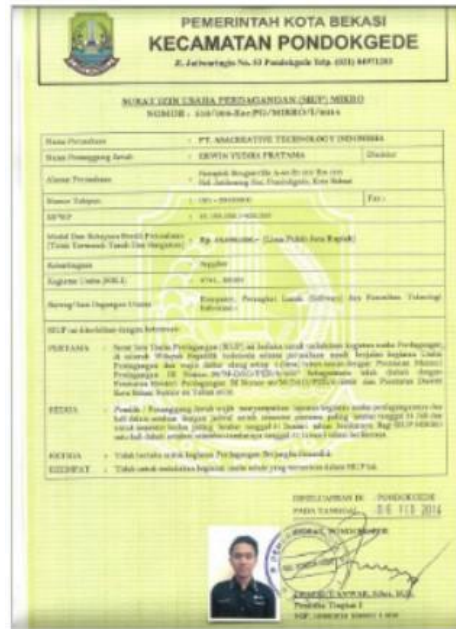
PEMERINTAH KOTA BEKASI
KECAMATAN PONDOKGEDE
Jl. Jatiwaringin No. 53 Pondokgede Telp. (021) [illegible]

SURAT IZIN USAHA PERDAGANGAN (SIUP) MIKRO
NOMOR : 510/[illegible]-Kec.PG/MIKRO/I/2014

| | | | |
|---|---|---|---|
| Nama Perusahaan | : PT. ANACREATIVE TECHNOLOGY INDONESIA | | |
| Nama Penanggung Jawab | : ERWIN YUDHA PRATAMA | Direktur | |
| Alamat Perusahaan | : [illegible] | | |
| Nomor Telepon | : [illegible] | Fax : | |
| NPWP | : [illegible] | | |
| Modal Dan Kekayaan Bersih Perusahaan (Tidak Termasuk Tanah Dan Bangunan) | : Rp. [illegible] - (Lima Puluh Juta Rupiah) | | |
| Kelembagaan | : Supplier | | |
| Kegiatan Usaha (KBLI) | : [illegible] | | |
| Barang/Jasa Dagangan Utama | : Komputer, Perangkat Lunak (Software) dan Peralatan Teknologi Informasi | | |

SIUP ini diberlakukan dengan ketentuan:

PERTAMA : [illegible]

KEDUA : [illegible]

KETIGA : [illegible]

KEEMPAT : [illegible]

DIKELUARKAN DI : PONDOKGEDE
PADA TANGGAL : 06 FEB 2014

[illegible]

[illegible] ANWAR, S.Sos, M.Si
Pembina Tingkat I
NIP. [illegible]